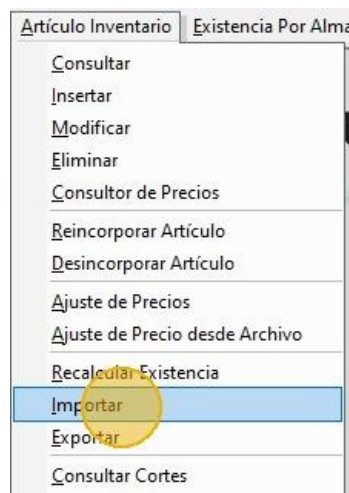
Artículo Inventario | Existencia Por Alma

Consultar
Insertar
Modificar
Eliminar
Consultor de Precios

Reincorporar Artículo
Desincorporar Artículo

Ajuste de Precios
Ajuste de Precio desde Archivo

Recalcular Existencia
Importar
Exportar

Consultar Cortes